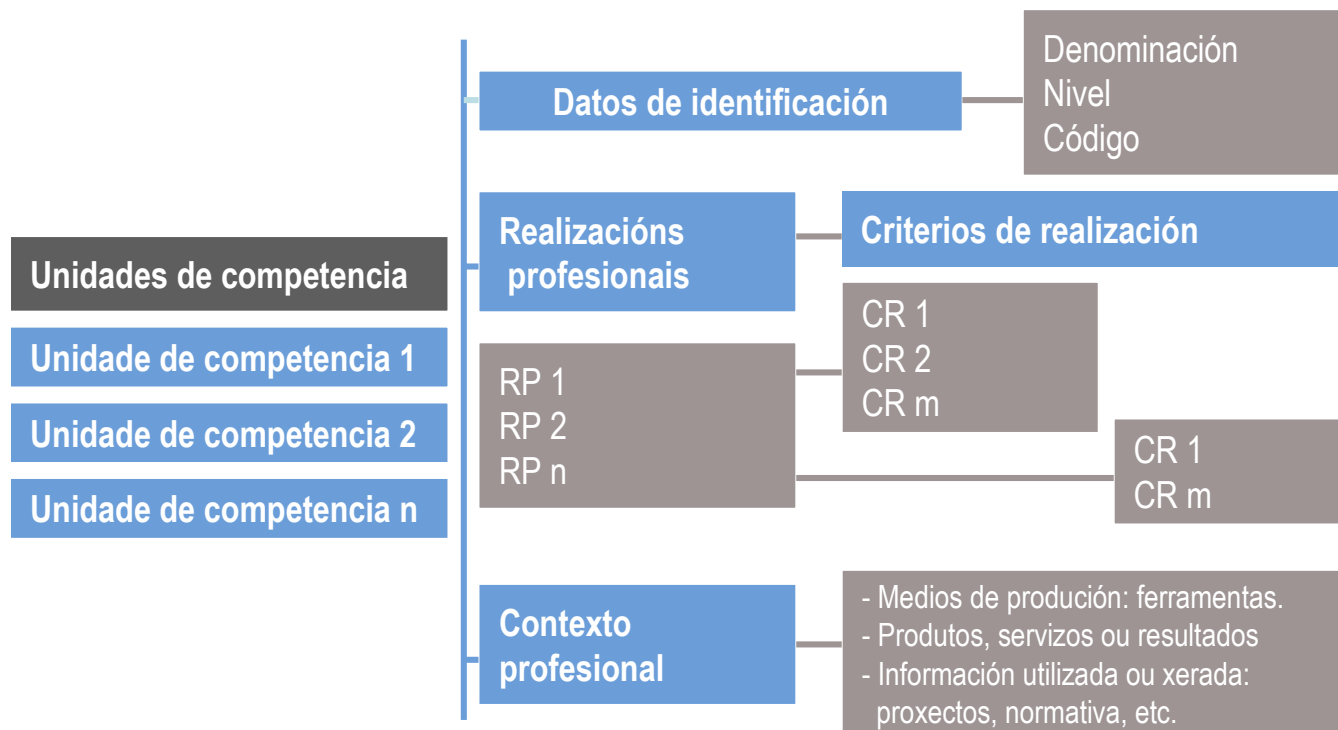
Unidades de competencia

Unidade de competencia 1

Unidade de competencia 2

Unidade de competencia n

Datos de identificación

Denominación
Nivel
Código

Realizacións profesionais

Criterios de realización

RP 1
RP 2
RP n

CR 1
CR 2
CR m

CR 1
CR m

Contexto profesional

- Medios de produción: ferramentas.
- Produtos, servizos ou resultados
- Información utilizada ou xerada: proxectos, normativa, etc.